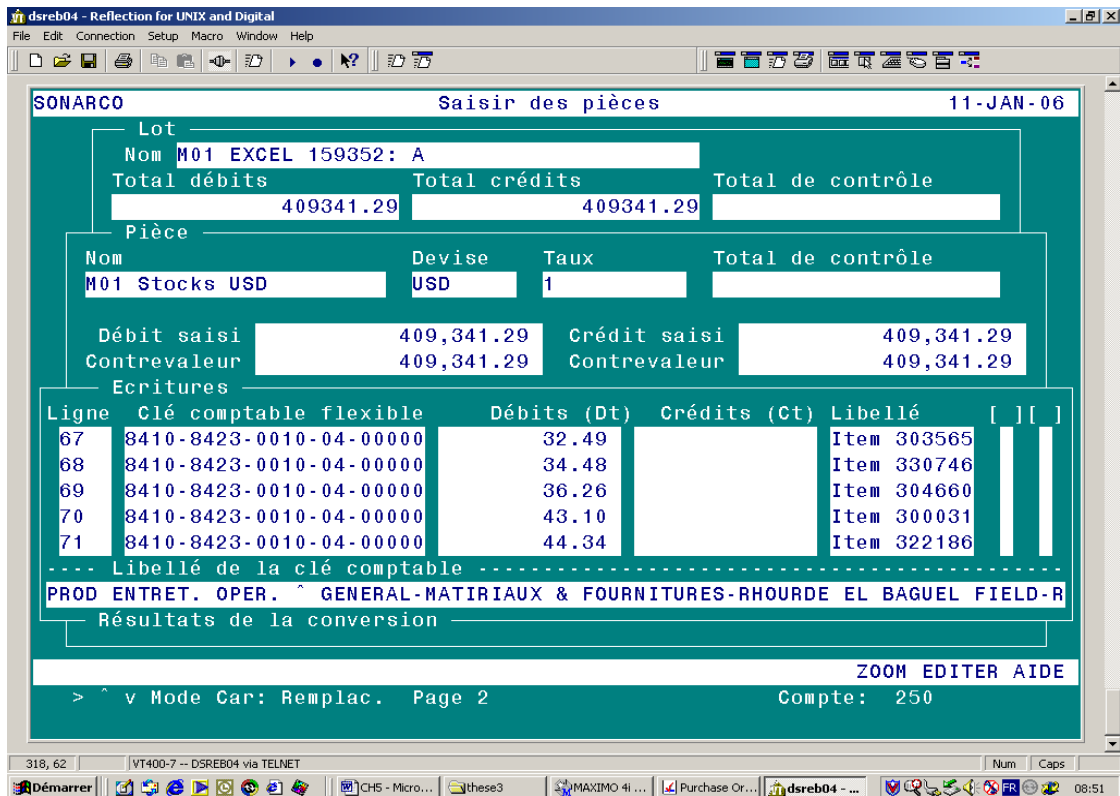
dsreb04 - Reflection for UNIX and Digital

File Edit Connection Setup Macro Window Help

SONARCO Saisir des pièces 11-JAN-06

Lot

Nom M01 EXCEL 159352: A

Total débits Total crédits Total de contrôle

409341.29 409341.29

Pièce

Nom Devise Taux Total de contrôle

M01 Stocks USD USD 1

Débit saisi 409,341.29 Crédit saisi 409,341.29

Contrevaleur 409,341.29 Contrevaleur 409,341.29

Ecritures

| Ligne | Clé comptable flexible | Débits (Dt) | Crédits (Ct) | Libellé | [ ][ ] |
|---|---|---|---|---|---|
| 67 | 8410-8423-0010-04-00000 | 32.49 | | Item 303565 | |
| 68 | 8410-8423-0010-04-00000 | 34.48 | | Item 330746 | |
| 69 | 8410-8423-0010-04-00000 | 36.26 | | Item 304660 | |
| 70 | 8410-8423-0010-04-00000 | 43.10 | | Item 300031 | |
| 71 | 8410-8423-0010-04-00000 | 44.34 | | Item 322186 | |

---- Libellé de la clé comptable ----

PROD ENTRET. OPER. ^ GENERAL-MATIRIAUX & FOURNITURES-RHOURDE EL BAGUEL FIELD-R

Résultats de la conversion

ZOOM EDITER AIDE

> ^ v Mode Car: Remplac. Page 2 Compte: 250

318, 62 VT400-7 -- DSREB04 via TELNET Num Caps

Démarrer CH5 - Micro... these3 MAXIMO 4i ... Purchase Or... dsreb04 - ... FR 08:51